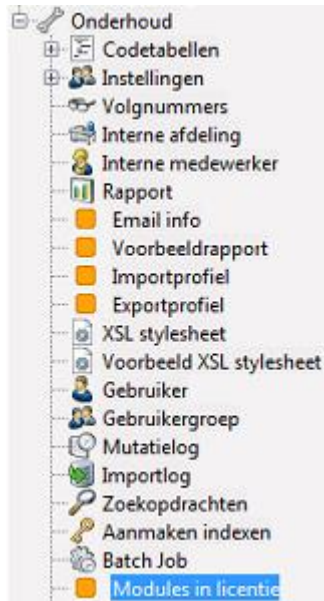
Onderhoud
Codetabellen
Instellingen
Volgnummers
Interne afdeling
Interne medewerker
Rapport
Email info
Voorbeeldrapport
Importprofiel
Exportprofiel
XSL stylesheet
Voorbeeld XSL stylesheet
Gebruiker
Gebruikergroep
Mutatielog
Importlog
Zoekopdrachten
Aanmaken indexen
Batch Job
Modules in licentie